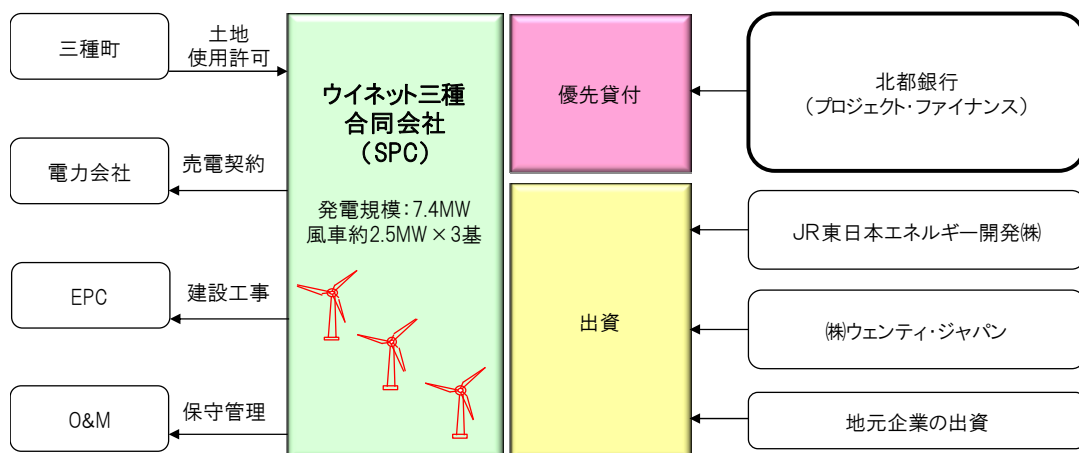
三種町

土地
使用許可

ウイネット三種
合同会社
（SPC）

発電規模：7.4MW
風車約2.5MW × 3基

優先貸付

北都銀行
（プロジェクト・ファイナンス）

電力会社

売電契約

出資

JR東日本エネルギー開発㈱

EPC

建設工事

㈱ウェンティ・ジャパン

O&M

保守管理

地元企業の出資